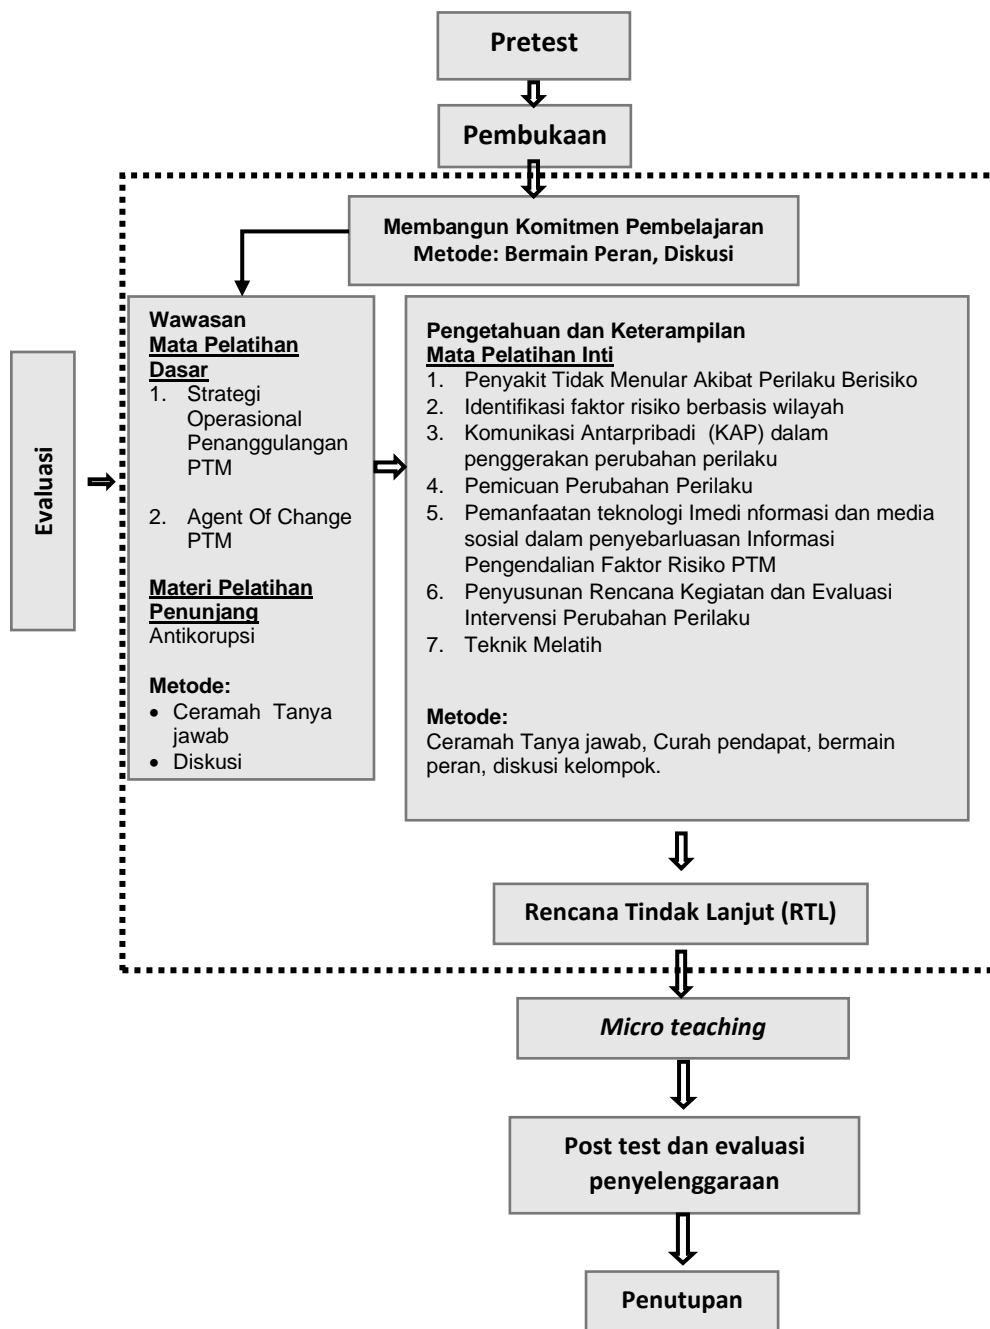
Pretest

Pembukaan

Membangun Komitmen Pembelajaran
Metode: Bermain Peran, Diskusi

Evaluasi

Wawasan
Mata Pelatihan Dasar
1. Strategi Operasional Penanggulangan PTM
2. Agent Of Change PTM

Materi Pelatihan Penunjang
Antikorupsi

Metode:
• Ceramah Tanya jawab
• Diskusi

Pengetahuan dan Keterampilan
Mata Pelatihan Inti
1. Penyakit Tidak Menular Akibat Perilaku Berisiko
2. Identifikasi faktor risiko berbasis wilayah
3. Komunikasi Antarpribadi (KAP) dalam penggerakan perubahan perilaku
4. Pemicuan Perubahan Perilaku
5. Pemanfaatan teknologi Imedi nformasi dan media sosial dalam penyebarluasan Informasi Pengendalian Faktor Risiko PTM
6. Penyusunan Rencana Kegiatan dan Evaluasi Intervensi Perubahan Perilaku
7. Teknik Melatih

Metode:
Ceramah Tanya jawab, Curah pendapat, bermain peran, diskusi kelompok.

Rencana Tindak Lanjut (RTL)

Micro teaching

Post test dan evaluasi penyelenggaraan

Penutupan